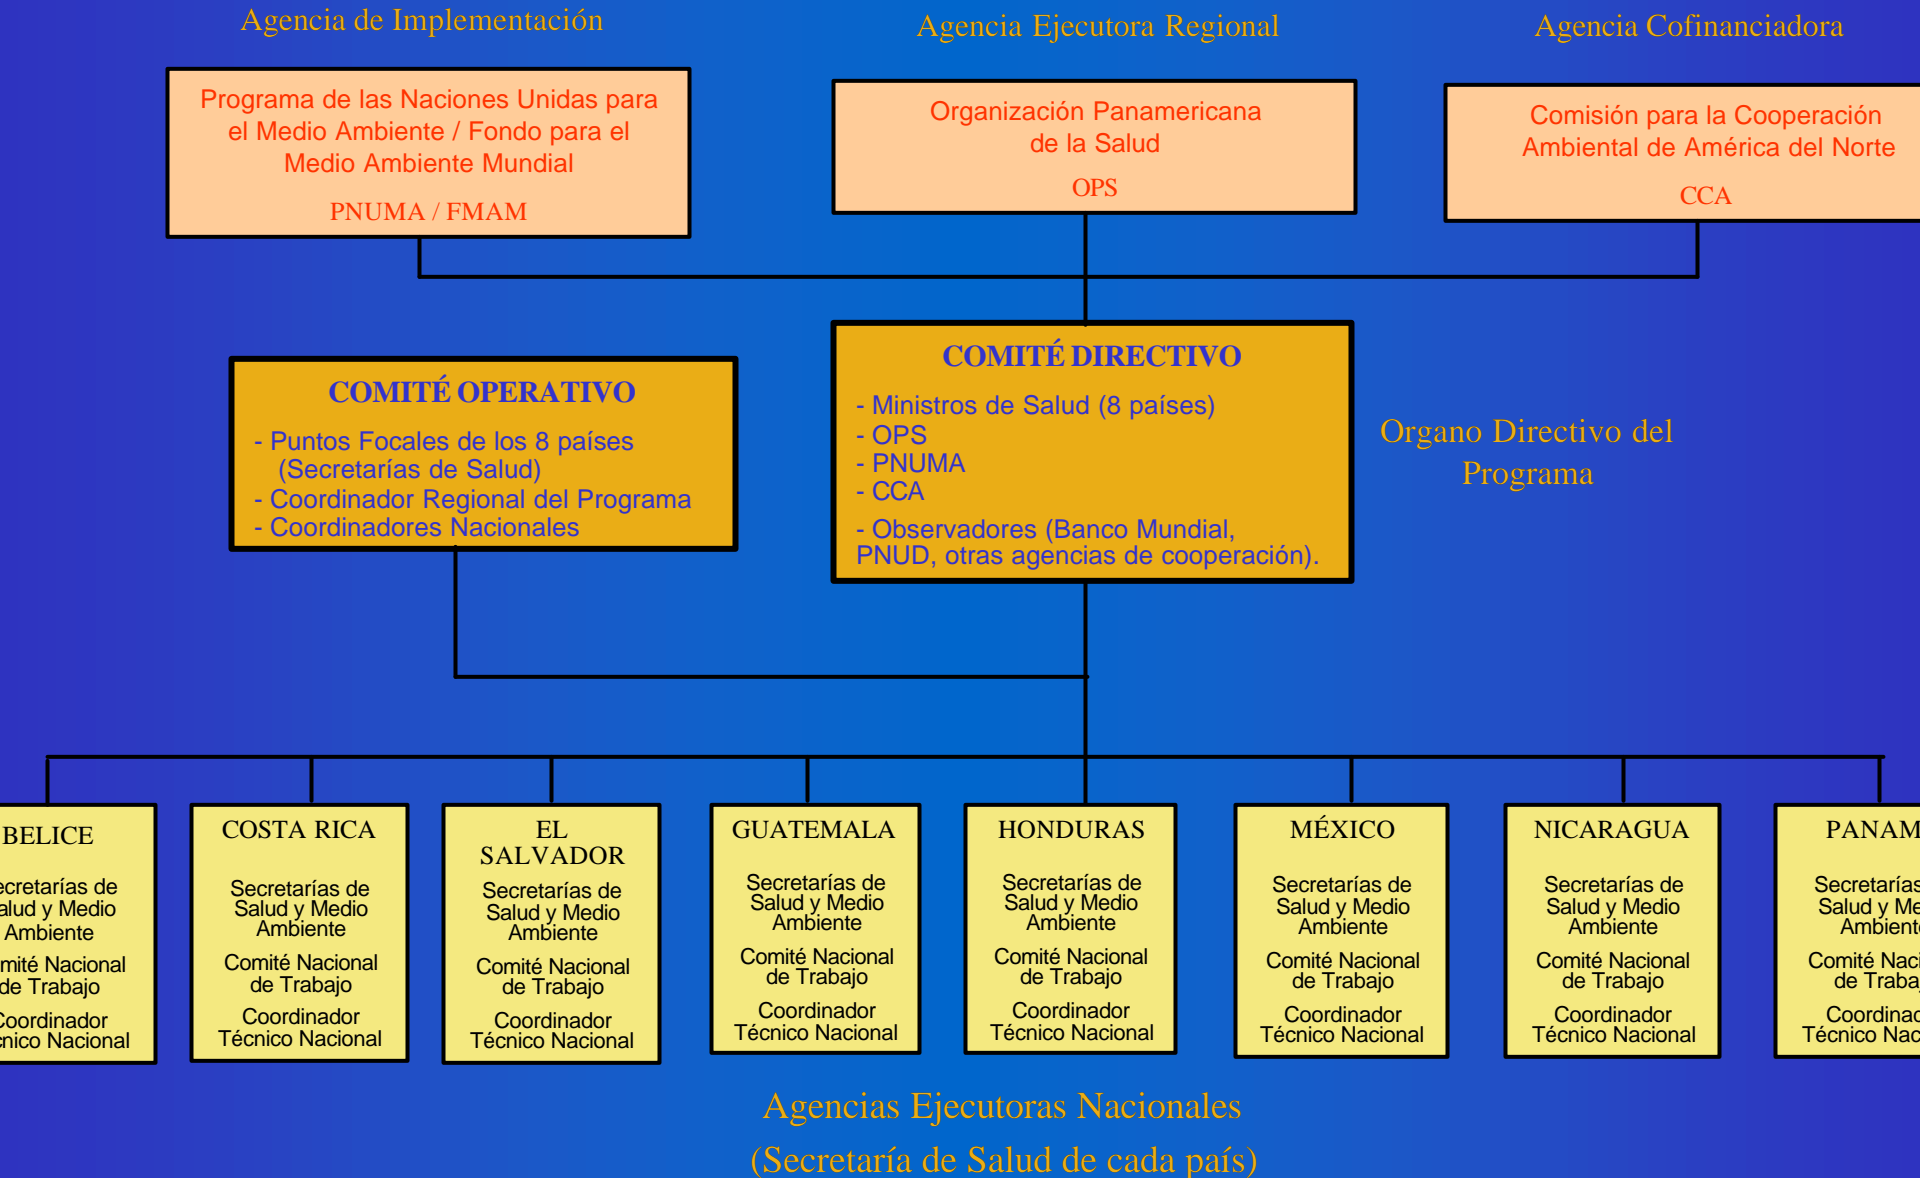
Agencia de Implementación

Programa de las Naciones Unidas para el Medio Ambiente / Fondo para el Medio Ambiente Mundial

PNUMA / FMAM

Agencia Ejecutora Regional

Organización Panamericana de la Salud

OPS

Agencia Cofinanciadora

Comisión para la Cooperación Ambiental de América del Norte

CCA

COMITÉ OPERATIVO

- Puntos Focales de los 8 países (Secretarías de Salud)
- Coordinador Regional del Programa
- Coordinadores Nacionales

COMITÉ DIRECTIVO

- Ministros de Salud (8 países)
- OPS
- PNUMA
- CCA
- Observadores (Banco Mundial, PNUD, otras agencias de cooperación).

Organo Directivo del Programa

BELICE

ecretarías de alud y Medio Ambiente

mité Nacional de Trabajo

Coordinador cnico Nacional

COSTA RICA

Secretarías de Salud y Medio Ambiente

Comité Nacional de Trabajo

Coordinador Técnico Nacional

EL SALVADOR

Secretarías de Salud y Medio Ambiente

Comité Nacional de Trabajo

Coordinador Técnico Nacional

GUATEMALA

Secretarías de Salud y Medio Ambiente

Comité Nacional de Trabajo

Coordinador Técnico Nacional

HONDURAS

Secretarías de Salud y Medio Ambiente

Comité Nacional de Trabajo

Coordinador Técnico Nacional

MÉXICO

Secretarías de Salud y Medio Ambiente

Comité Nacional de Trabajo

Coordinador Técnico Nacional

NICARAGUA

Secretarías de Salud y Medio Ambiente

Comité Nacional de Trabajo

Coordinador Técnico Nacional

PANAM

Secretarías Salud y Me Ambiente

Comité Naci de Traba

Coordinad Técnico Nac

Agencias Ejecutoras Nacionales
(Secretaría de Salud de cada país)